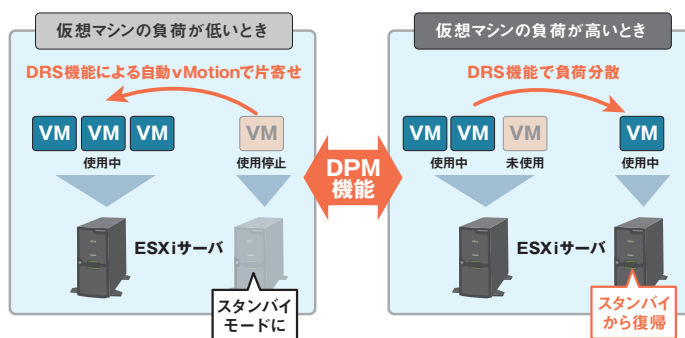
仮想マシンの負荷が低いとき

DRS機能による自動vMotionで片寄せ

VM VM VM

使用中

VM

使用停止

ESXiサーバ

スタンバイモードに

DPM機能

仮想マシンの負荷が高いとき

DRS機能で負荷分散

VM VM

使用中

VM

未使用

VM

使用中

ESXiサーバ

スタンバイから復帰